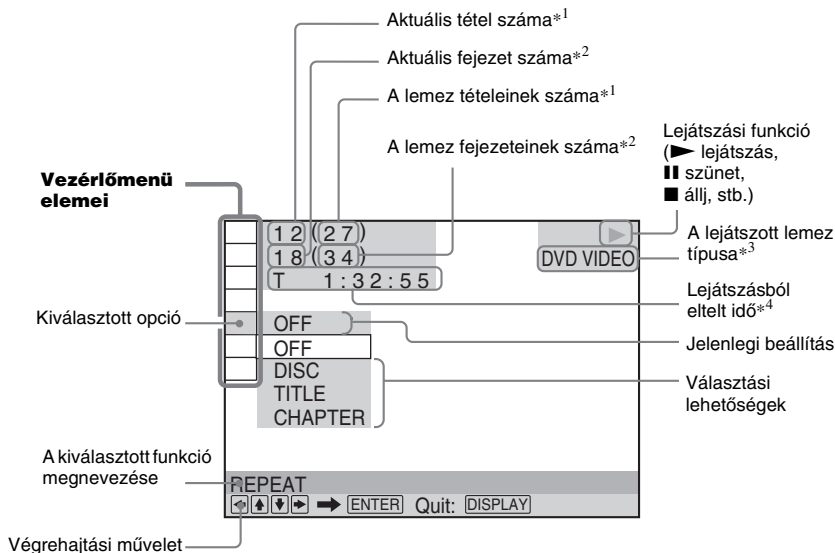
Aktuális tétel száma$*^1$

Aktuális fejezet száma$*^2$

A lemez tételeinek száma$*^1$

A lemez fejezeteinek száma$*^2$

Lejátszási funkció (► lejátszás, II szünet, ■ állj, stb.)

Vezérlőmenü elemei

12 (27)
18 (34)
T 1:32:55

DVD VIDEO

A lejátszott lemez típusa$*^3$

Lejátszásból eltelt idő$*^4$

Kiválasztott opció

OFF

Jelenlegi beállítás

OFF
DISC
TITLE
CHAPTER

Választási lehetőségek

A kiválasztott funkció megnevezése

REPEAT

ENTER Quit: DISPLAY

Végrehajtási művelet